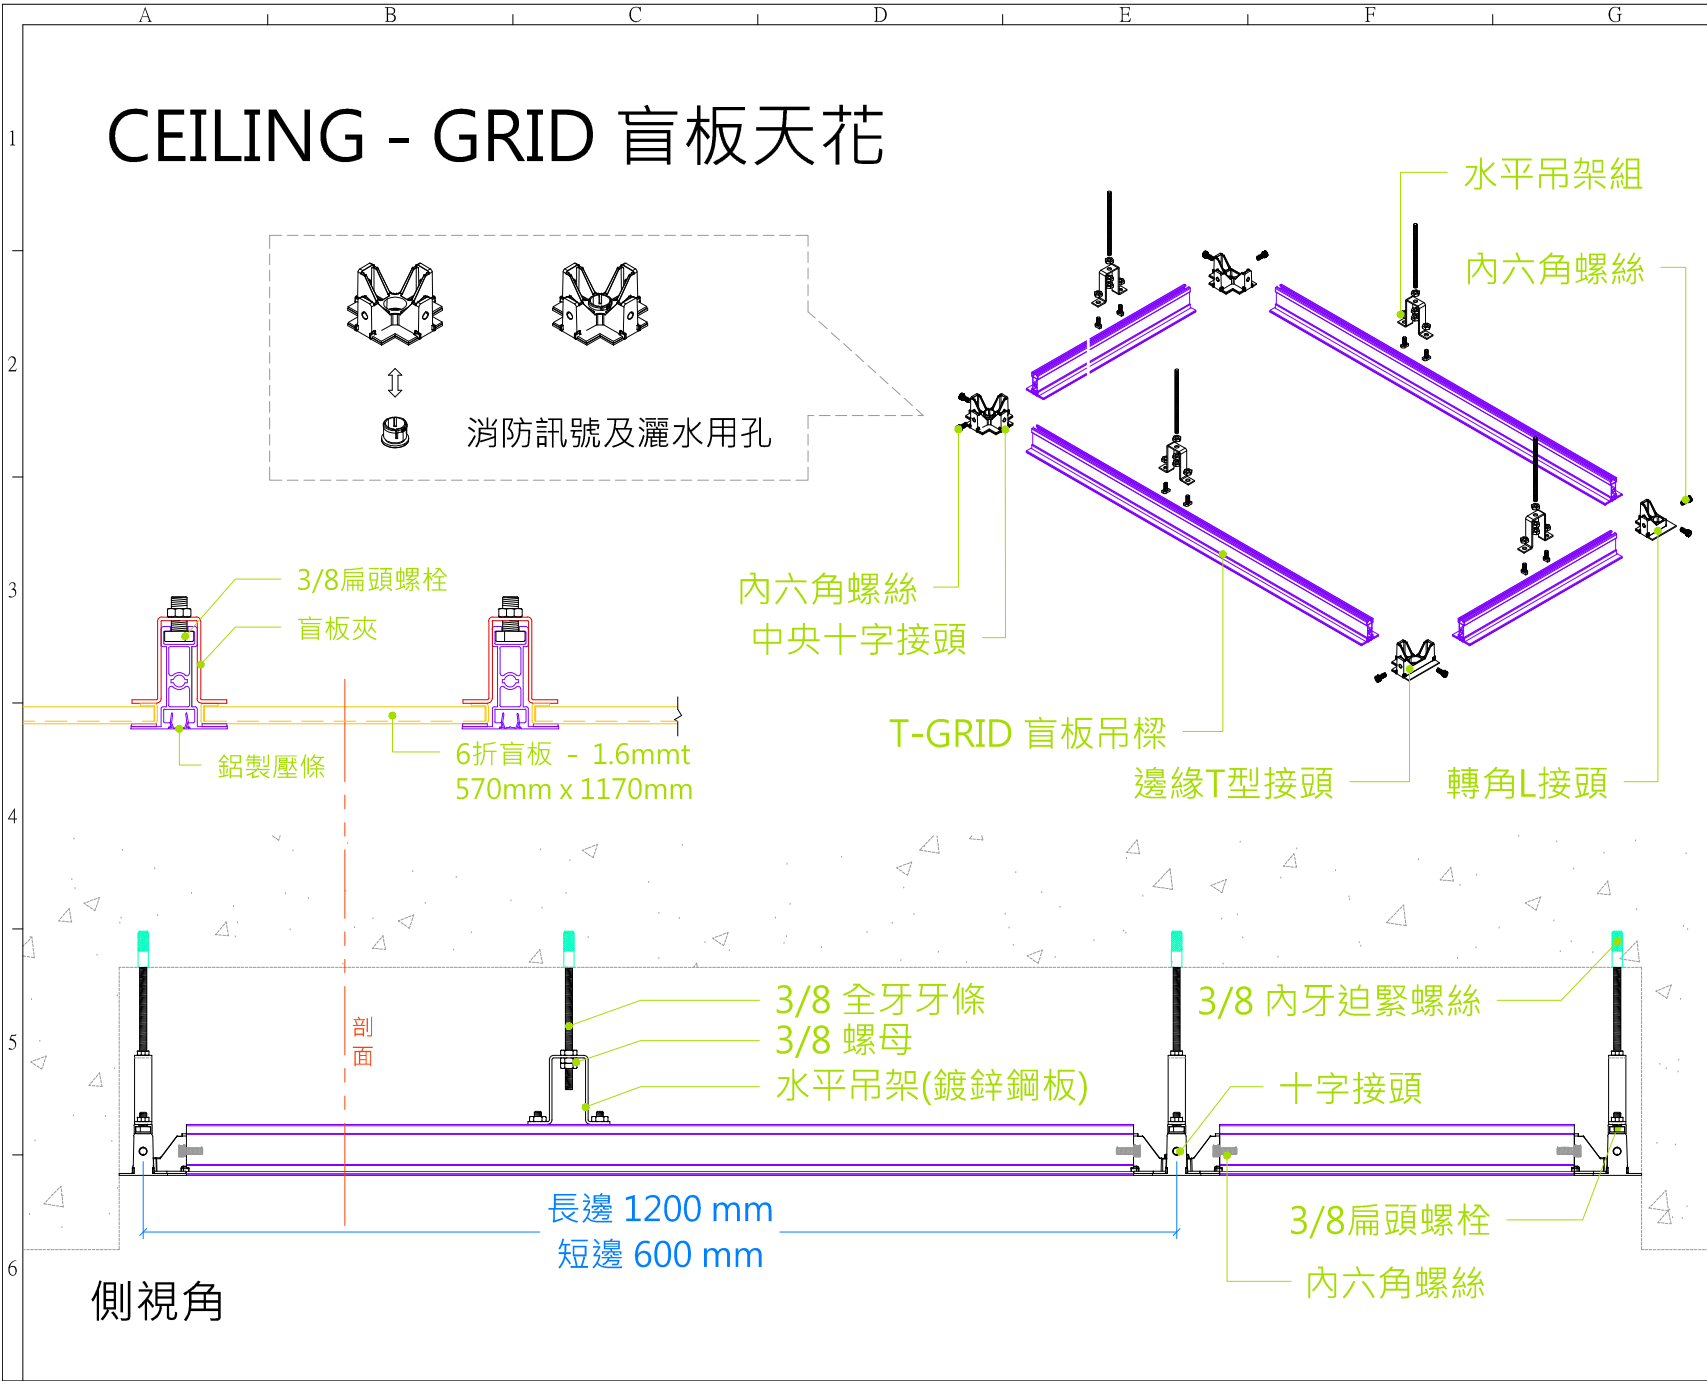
A B C D E F G

1 2 3 4 5 6

CEILING - GRID 盲板天花

消防訊號及灑水用孔

水平吊架組

內六角螺絲

3/8扁頭螺栓

盲板夾

內六角螺絲

中央十字接頭

鋁製壓條

6折盲板 - 1.6mmt
570mm x 1170mm

T-GRID 盲板吊樑

邊緣T型接頭

轉角L接頭

剖
面

3/8 全牙牙條

3/8 螺母

水平吊架(鍍鋅鋼板)

3/8 內牙迫緊螺絲

十字接頭

長邊 1200 mm
短邊 600 mm

3/8扁頭螺栓

內六角螺絲

側視角